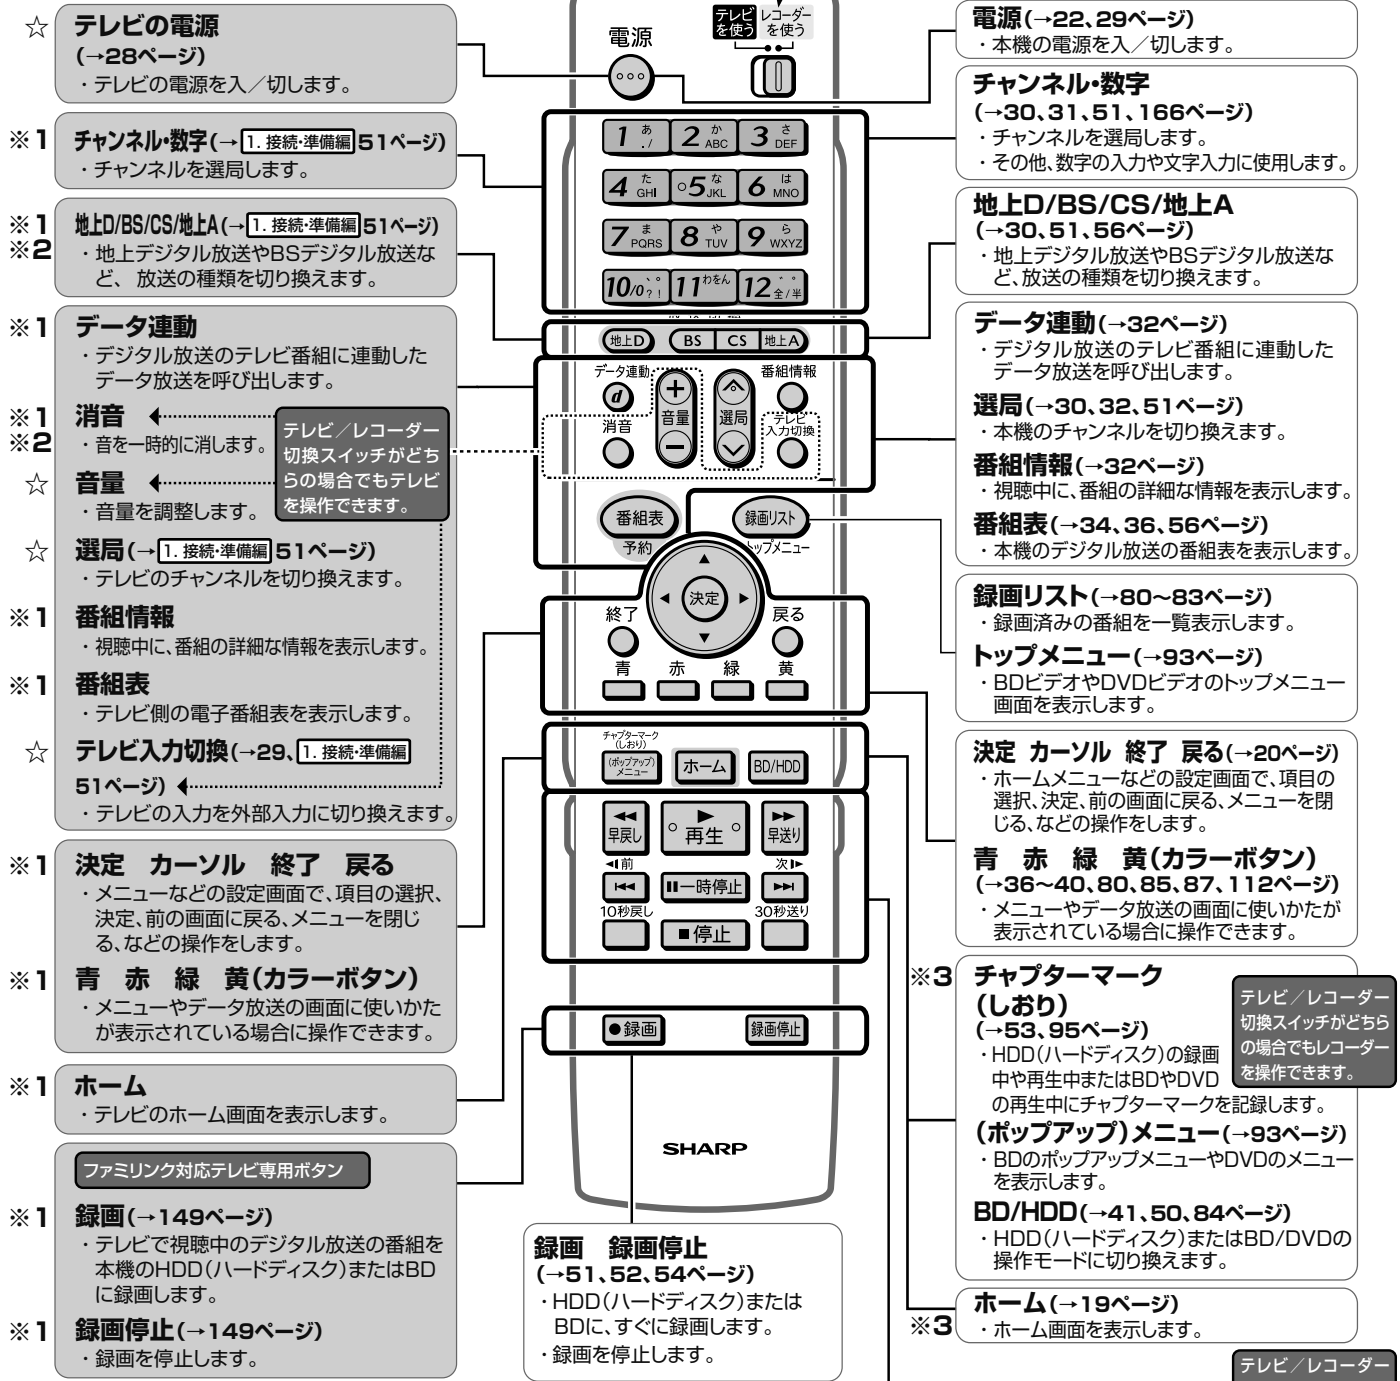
☆ **テレビの電源**
(→28ページ)
・テレビの電源を入/切します。

※1 **チャンネル・数字**(→ 1. 接続・準備編 51ページ)
・チャンネルを選局します。

※1 ※2 **地上D/BS/CS/地上A**(→ 1. 接続・準備編 51ページ)
・地上デジタル放送やBSデジタル放送など、放送の種類を切り換えます。

※1 **データ連動**
・デジタル放送のテレビ番組に連動したデータ放送を呼び出します。

※1 ※2 **消音**
・音を一時的に消します。

テレビ/レコーダー切換スイッチがどちらの場合でもテレビを操作できます。

☆ **音量**
・音量を調整します。

☆ **選局**(→ 1. 接続・準備編 51ページ)
・テレビのチャンネルを切り換えます。

※1 **番組情報**
・視聴中に、番組の詳細な情報を表示します。

※1 **番組表**
・テレビ側の電子番組表を表示します。

☆ **テレビ入力切換**(→29、1. 接続・準備編 51ページ)
・テレビの入力を外部入力に切り換えます。

※1 **決定 カーソル 終了 戻る**
・メニューなどの設定画面で、項目の選択、決定、前の画面に戻る、メニューを閉じる、などの操作をします。

※1 **青 赤 緑 黄(カラーボタン)**
・メニューやデータ放送の画面に使いかたが表示されている場合に操作できます。

※1 **ホーム**
・テレビのホーム画面を表示します。

ファミリンク対応テレビ専用ボタン

※1 **録画**(→149ページ)
・テレビで視聴中のデジタル放送の番組を本機のHDD(ハードディスク)またはBDに録画します。

※1 **録画停止**(→149ページ)
・録画を停止します。

電源
テレビを使う レコーダーを使う
$1$ あ ./ $2$ か ABC $3$ さ DEF
$4$ た GHI $5$ な JKL $6$ は MNO
$7$ ま PQRS $8$ や TUV $9$ ら WXYZ
$10/0$ 、。?! $11$ わをん $12$ ゛゜ 全/半
地上D BS CS 地上A
データ連動 音量 選局 番組情報
消音 テレビ入力切換
番組表 予約 録画リスト トップメニュー
決定 終了 戻る
青 赤 緑 黄
チャプターマーク(しおり) (ポップアップ)メニュー ホーム BD/HDD
早戻し 再生 早送り
前 次
一時停止
10秒戻し 30秒送り
停止
●録画 録画停止
SHARP

**録画 録画停止**
(→51、52、54ページ)
・HDD(ハードディスク)またはBDに、すぐに録画します。
・録画を停止します。

**電源**(→22、29ページ)
・本機の電源を入/切します。

**チャンネル・数字**
(→30、31、51、166ページ)
・チャンネルを選局します。
・その他、数字の入力や文字入力に使用します。

**地上D/BS/CS/地上A**
(→30、51、56ページ)
・地上デジタル放送やBSデジタル放送など、放送の種類を切り換えます。

**データ連動**(→32ページ)
・デジタル放送のテレビ番組に連動したデータ放送を呼び出します。

**選局**(→30、32、51ページ)
・本機のチャンネルを切り換えます。

**番組情報**(→32ページ)
・視聴中に、番組の詳細な情報を表示します。

**番組表**(→34、36、56ページ)
・本機のデジタル放送の番組表を表示します。

**録画リスト**(→80~83ページ)
・録画済みの番組を一覧表示します。

**トップメニュー**(→93ページ)
・BDビデオやDVDビデオのトップメニュー画面を表示します。

**決定 カーソル 終了 戻る**(→20ページ)
・ホームメニューなどの設定画面で、項目の選択、決定、前の画面に戻る、メニューを閉じる、などの操作をします。

**青 赤 緑 黄(カラーボタン)**
(→36~40、80、85、87、112ページ)
・メニューやデータ放送の画面に使いかたが表示されている場合に操作できます。

※3 **チャプターマーク(しおり)**
(→53、95ページ)
・HDD(ハードディスク)の録画中や再生中またはBDやDVDの再生中にチャプターマークを記録します。

テレビ/レコーダー切換スイッチがどちらの場合でもレコーダーを操作できます。

**(ポップアップ)メニュー**(→93ページ)
・BDのポップアップメニューやDVDのメニューを表示します。

**BD/HDD**(→41、50、84ページ)
・HDD(ハードディスク)またはBD/DVDの操作モードに切り換えます。

※3 **ホーム**(→19ページ)
・ホーム画面を表示します。

テレビ/レコーダー